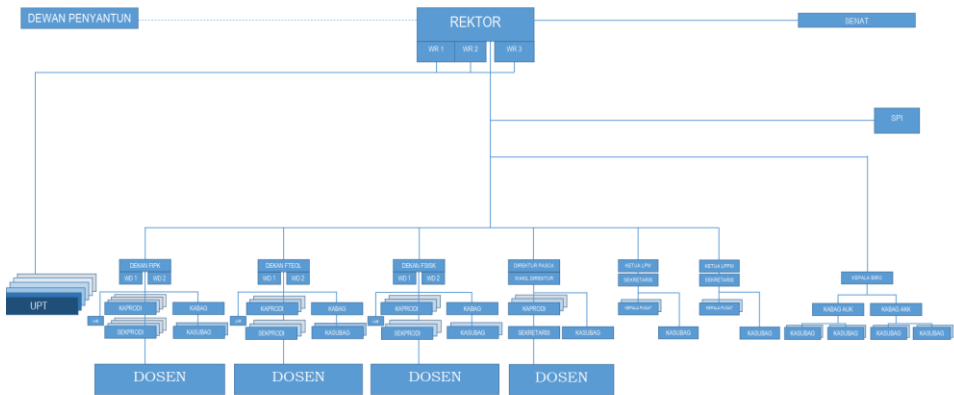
DEWAN PENYANTUN

REKTOR

WR 1 WR 2 WR 3

SENAT

SPI

UPT

DEKAN FIPK
WD 1 WD 2
KAPRODI
SEKPRODI
KABAG
KASUBAG
DOSEN

DEKAN FTEOL
WD 1 WD 2
KAPRODI
SEKPRODI
KABAG
KASUBAG
DOSEN

DEKAN FSISK
WD 1 WD 2
KAPRODI
SEKPRODI
KABAG
KASUBAG
DOSEN

DIREKTUR PASCA
WAKIL DIREKTUR
KAPRODI
SEKRETARIS
KASUBAG
DOSEN

KETUA LPM
SEKRETARIS
KEPALA PUSAT
KASUBAG

KETUA LPPM
SEKRETARIS
KEPALA PUSAT
KASUBAG

KEPALA BIRO
KABAG AUK
KABAG AKK
KASUBAG KASUBAG KASUBAG KASUBAG